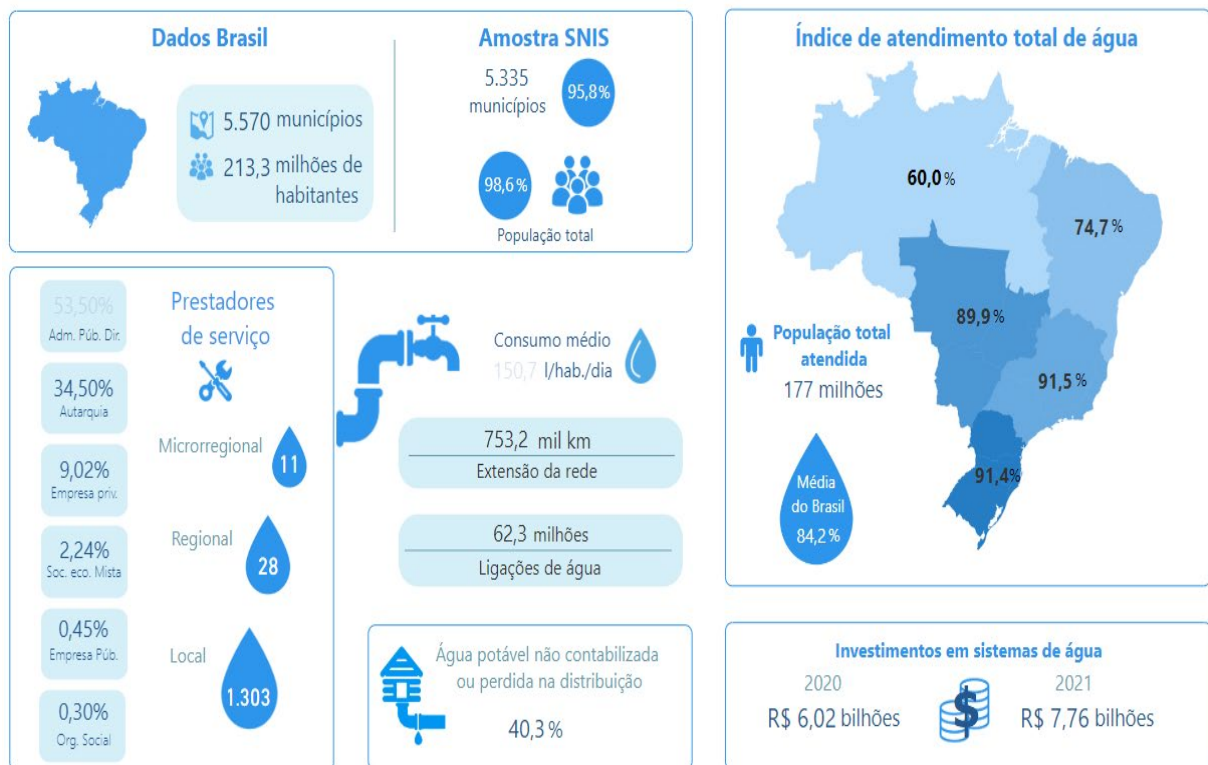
Dados Brasil

5.570 municípios

213,3 milhões de habitantes

Amostra SNIS

5.335 municípios 95,8%

98,6%

População total

Índice de atendimento total de água

60,0 %

74,7 %

89,9 %

91,5 %

91,4%

População total atendida 177 milhões

Média do Brasil 84,2 %

53,50% Adm. Púb. Dir.

34,50% Autarquia

9,02% Empresa priv.

2,24% Soc. eco. Mista

0,45% Empresa Púb.

0,30% Org. Social

Prestadores de serviço

Microrregional 11

Regional 28

Local 1.303

Consumo médio 150,7 l/hab./dia

753,2 mil km
Extensão da rede

62,3 milhões
Ligações de água

Água potável não contabilizada ou perdida na distribuição

40,3 %

Investimentos em sistemas de água

2020
R$ 6,02 bilhões

2021
R$ 7,76 bilhões